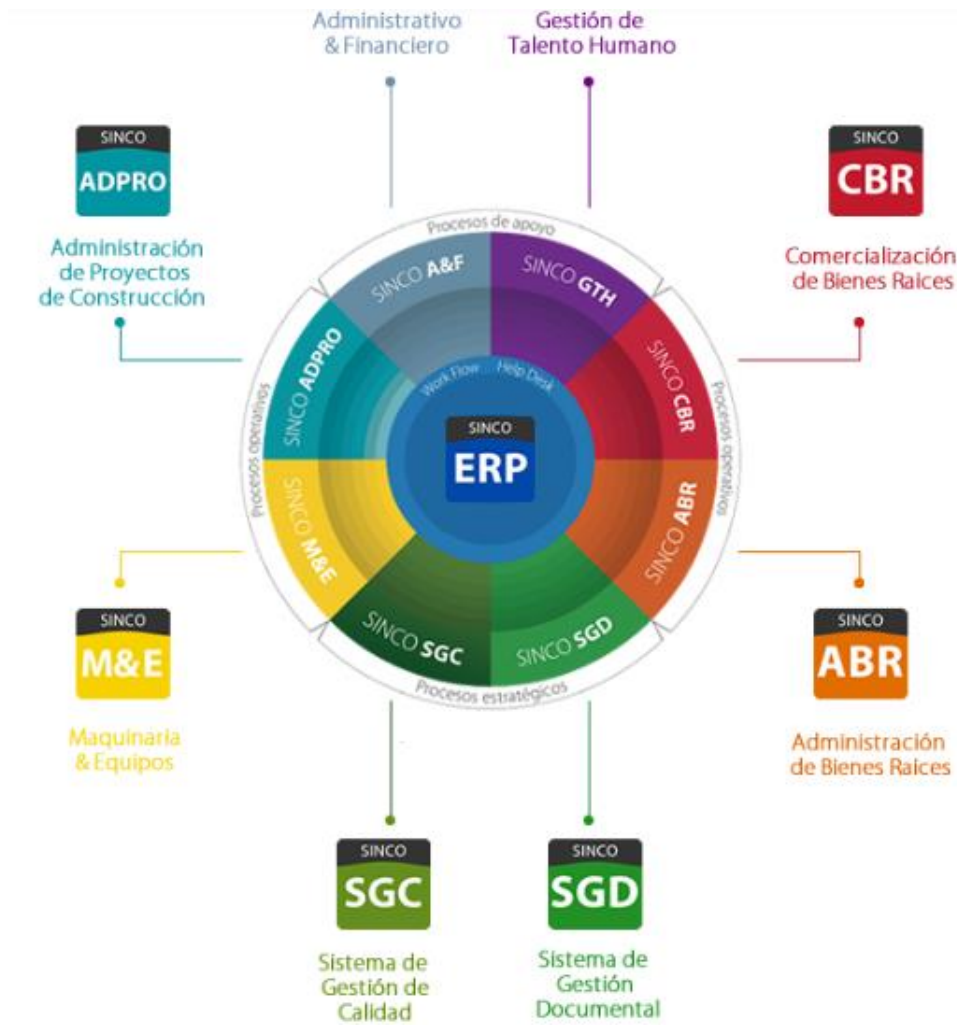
Administrativo & Financiero

Gestión de Talento Humano

SINCO
ADPRO

Administración de Proyectos de Construcción

SINCO
CBR

Comercialización de Bienes Raices

Procesos de apoyo

SINCO A&F

SINCO GTH

SINCO ADPRO

SINCO CBR

Work Flow

Help Desk

Procesos operativos

Procesos operativos

SINCO
ERP

SINCO M&E

SINCO ABR

SINCO SGC

SINCO SGD

Procesos estratégicos

SINCO
M&E

Maquinaria & Equipos

SINCO
ABR

Administración de Bienes Raices

SINCO
SGC

Sistema de Gestión de Calidad

SINCO
SGD

Sistema de Gestión Documental